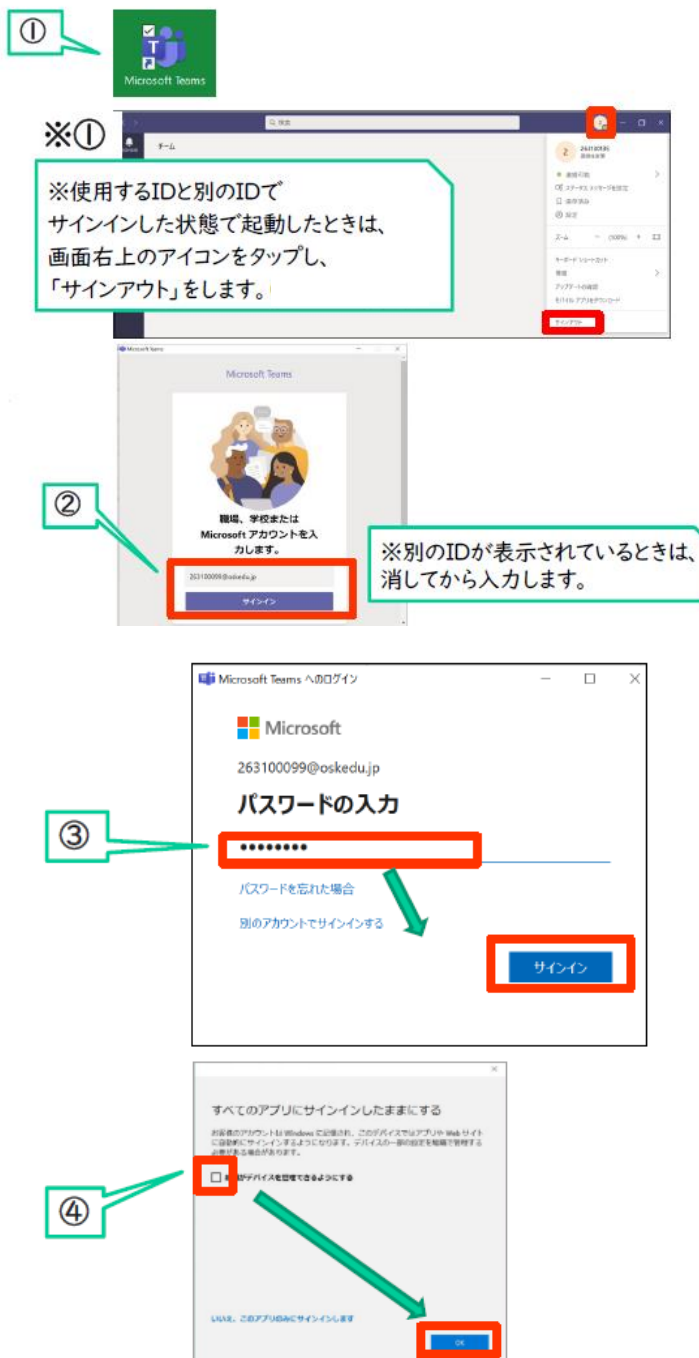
①

Microsoft Teams

※①

検索

チーム

※使用するIDと別のIDでサインインした状態で起動したときは、画面右上のアイコンをタップし、「サインアウト」をします。

263100099

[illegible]

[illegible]

ステータス メッセージを設定

保存済み

設定

ズーム

(100%)

キーボード ショートカット

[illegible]

アップデートの確認

モバイル アプリをダウンロード

サインアウト

Microsoft Teams

Microsoft Teams

②

職場、学校または Microsoft アカウントを入力します。

263100099@oskedu.jp

サインイン

※別のIDが表示されているときは、消してから入力します。

Microsoft Teams へのログイン

Microsoft

263100099@oskedu.jp

パスワードの入力

③

••••••••

パスワードを忘れた場合

別のアカウントでサインインする

サインイン

すべてのアプリにサインインしたままにする

お客様のアカウントは Windows に記憶され、このデバイスではアプリや Web サイトに自動的にサインインするようになります。デバイスの一部の設定を組織で管理する必要がある場合があります。

④

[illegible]がデバイスを管理できるようにする

いいえ、このアプリのみにサインインします

OK